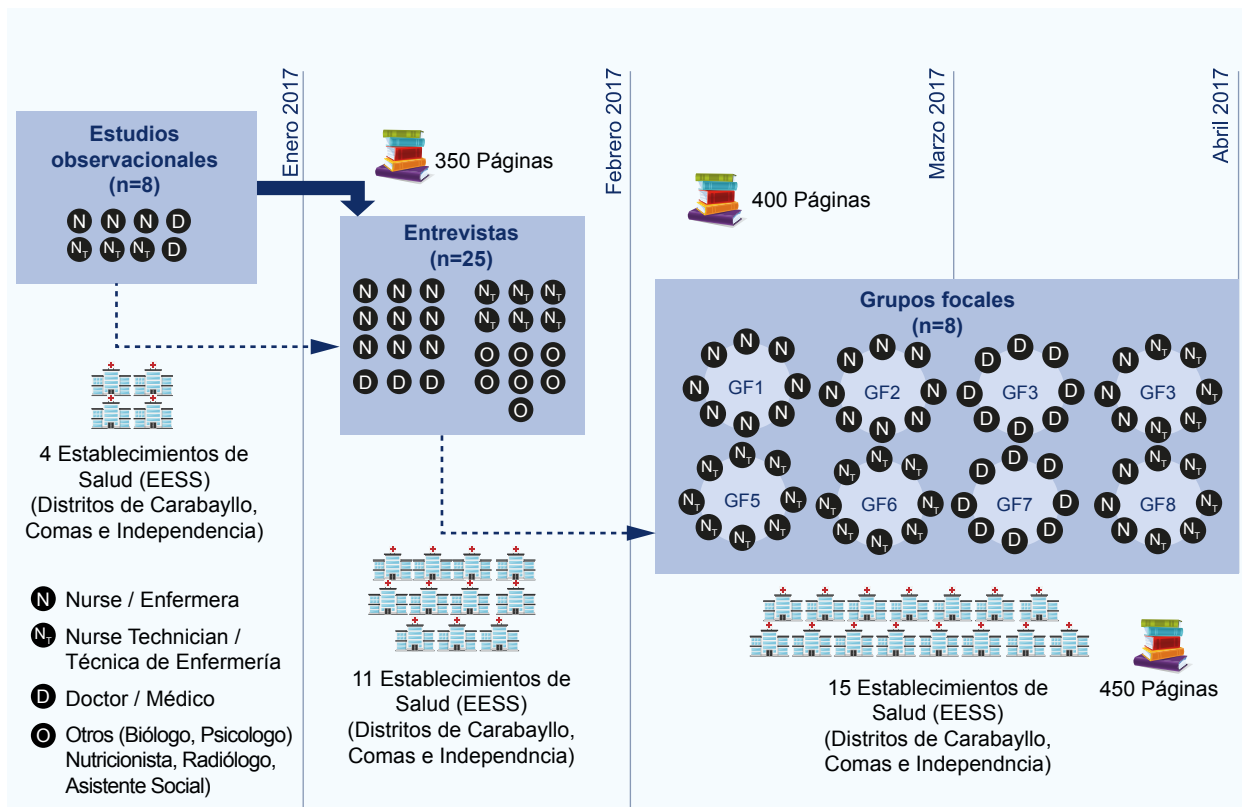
Enero 2017
Febrero 2017
Marzo 2017
Abril 2017

Estudios observacionales (n=8)
N N N D
$N_T$ $N_T$ $N_T$ D

350 Páginas

Entrevistas (n=25)
N N N $N_T$ $N_T$ $N_T$
N N N $N_T$ $N_T$ $N_T$
N N N O O O
D D D O O O
O

400 Páginas

Grupos focales (n=8)
GF1 GF2 GF3 GF3
GF5 GF6 GF7 GF8

4 Establecimientos de Salud (EESS) (Distritos de Carabayllo, Comas e Independencia)

N Nurse / Enfermera
$N_T$ Nurse Technician / Técnica de Enfermería
D Doctor / Médico
O Otros (Biólogo, Psicologo) Nutricionista, Radiólogo, Asistente Social)

11 Establecimientos de Salud (EESS) (Distritos de Carabayllo, Comas e Independncia)

15 Establecimientos de Salud (EESS) (Distritos de Carabayllo, Comas e Independncia)

450 Páginas